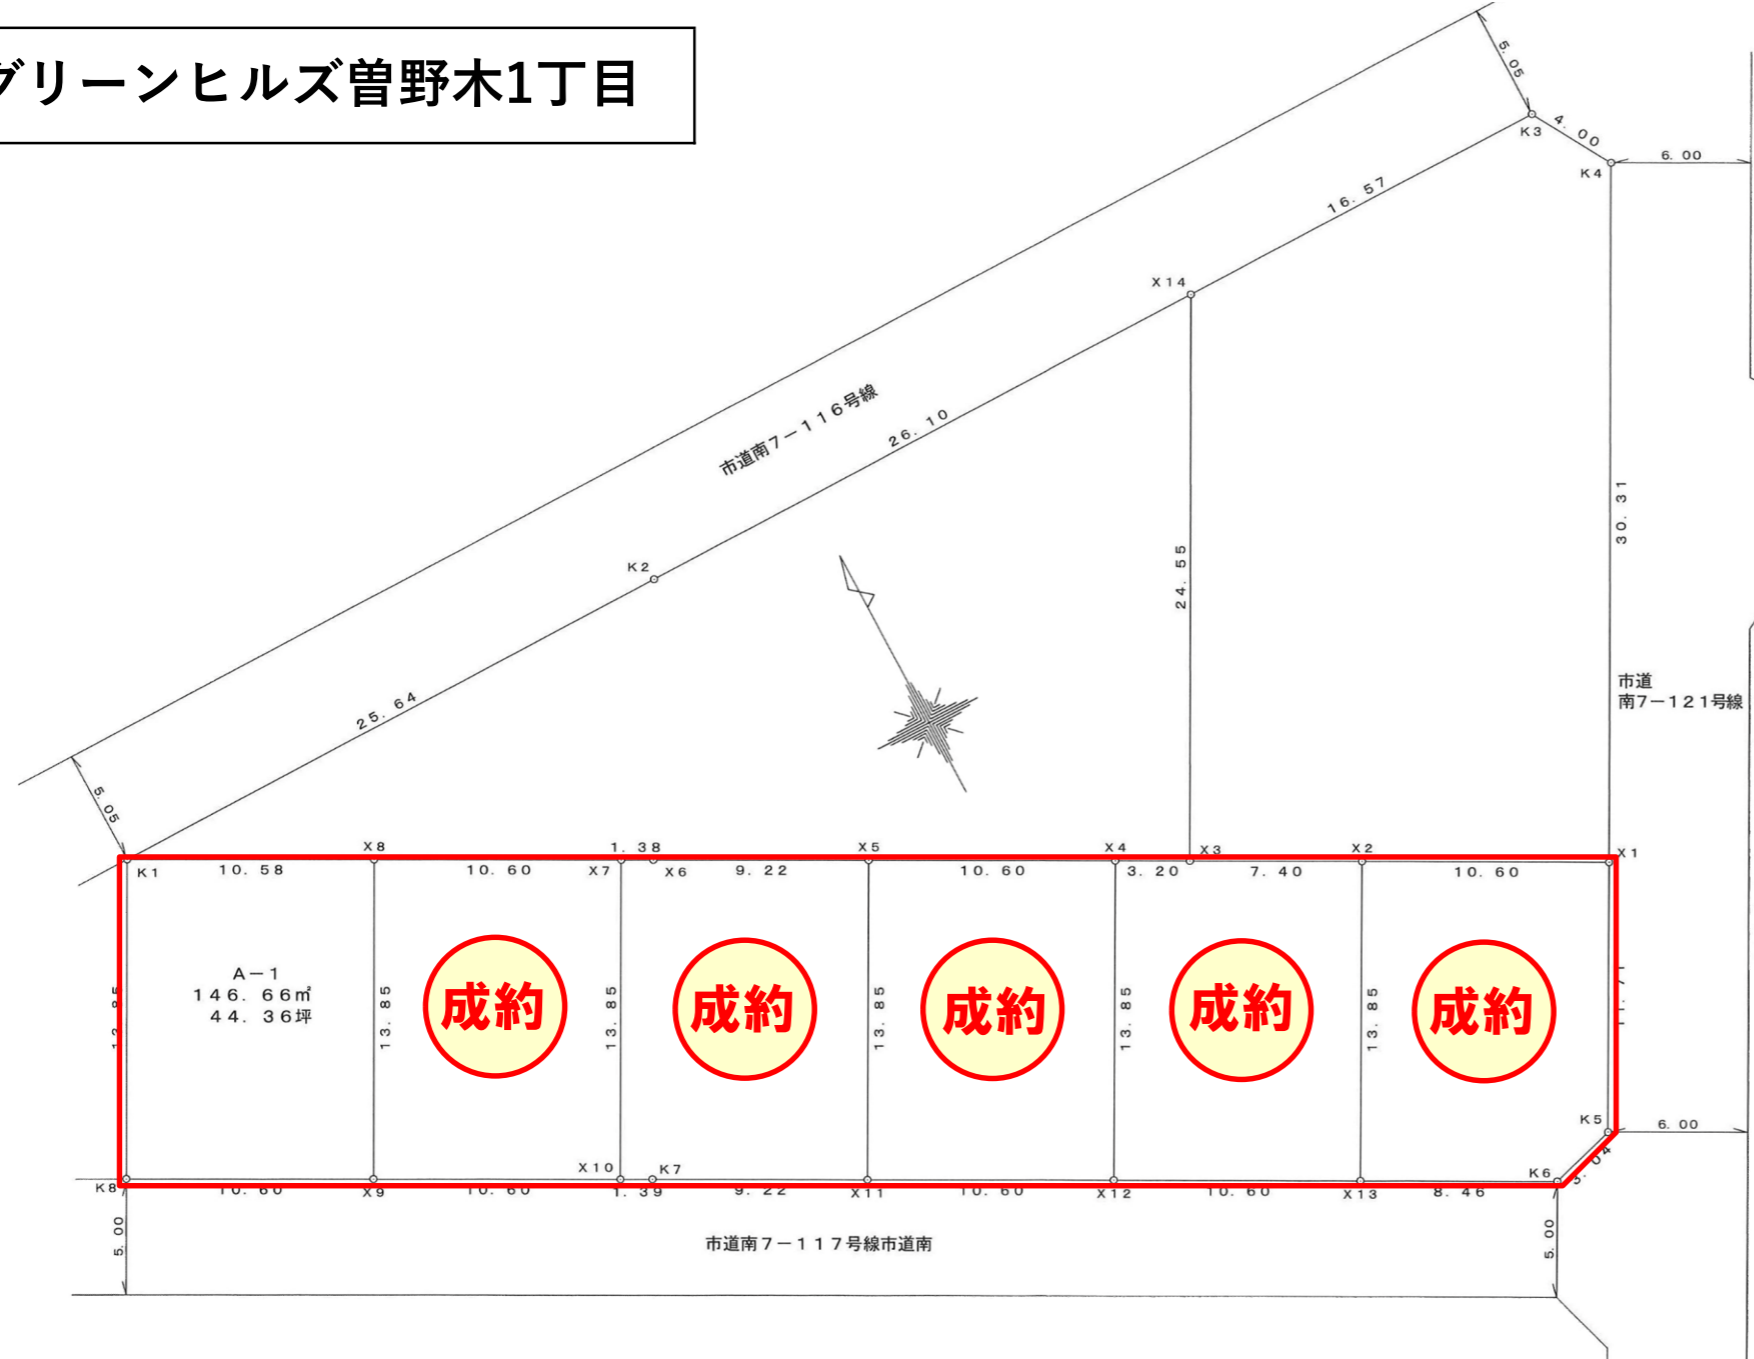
グリーンヒルズ曽野木1丁目

5.05
K3
4.00
K4
6.00
16.57
X14
市道南7－116号線
26.10
30.31
24.55
K2
市道
南7－121号線
25.64
5.05
X8
1.38
X5
X4
X3
X2
X1
K1
10.58
10.60
X7
X6
9.22
10.60
3.20
7.40
10.60
A－1
146.66㎡
44.36坪
13.85
13.85
13.85
13.85
13.85
成約
成約
成約
成約
成約
K5
6.00
X10
K7
K6
K8
10.60
X9
10.60
1.39
9.22
X11
10.60
X12
10.60
X13
8.46
5.00
市道南7－117号線市道南
5.00